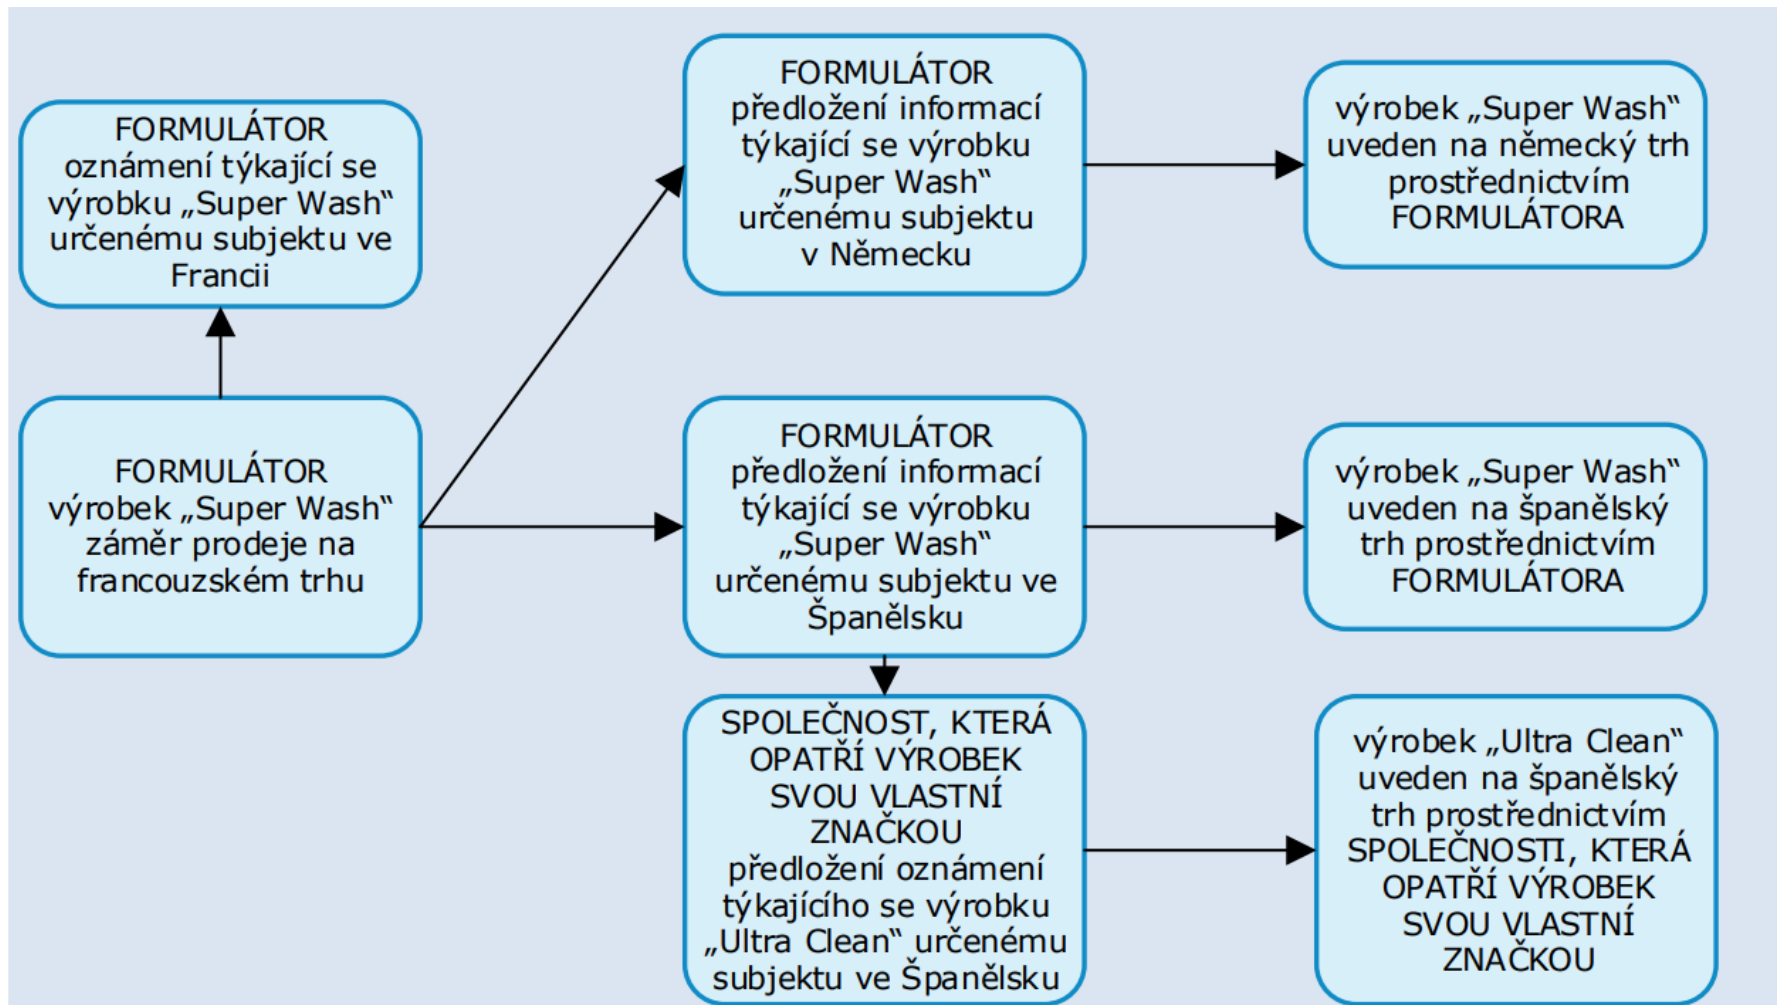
FORMULÁTOR oznámení týkající se výrobku „Super Wash“ určenému subjektu ve Francii

FORMULÁTOR výrobek „Super Wash“ záměr prodeje na francouzském trhu

FORMULÁTOR předložení informací týkající se výrobku „Super Wash“ určenému subjektu v Německu

výrobek „Super Wash“ uveden na německý trh prostřednictvím FORMULÁTORA

FORMULÁTOR předložení informací týkající se výrobku „Super Wash“ určenému subjektu ve Španělsku

výrobek „Super Wash“ uveden na španělský trh prostřednictvím FORMULÁTORA

SPOLEČNOST, KTERÁ OPATŘÍ VÝROBEK SVOU VLASTNÍ ZNAČKOU předložení oznámení týkajícího se výrobku „Ultra Clean“ určenému subjektu ve Španělsku

výrobek „Ultra Clean“ uveden na španělský trh prostřednictvím SPOLEČNOSTI, KTERÁ OPATŘÍ VÝROBEK SVOU VLASTNÍ ZNAČKOU